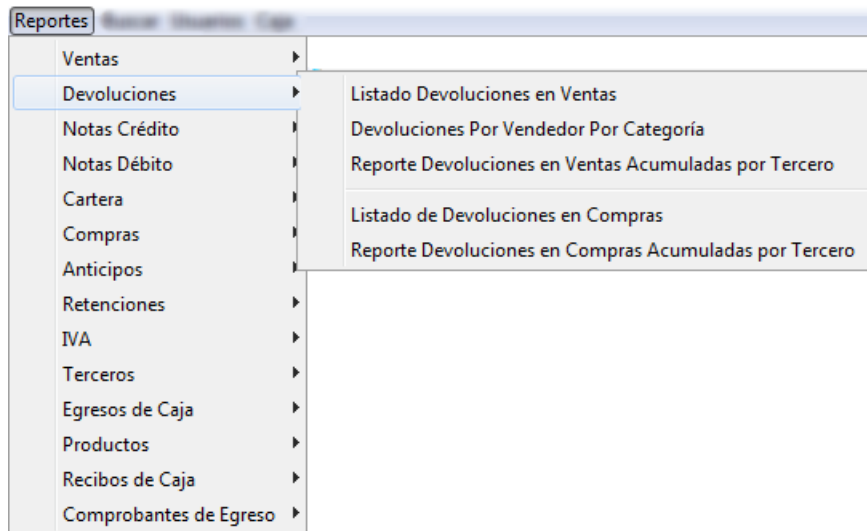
Reportes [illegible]

Ventas
Devoluciones
Notas Crédito
Notas Débito
Cartera
Compras
Anticipos
Retenciones
IVA
Terceros
Egresos de Caja
Productos
Recibos de Caja
Comprobantes de Egreso

Listado Devoluciones en Ventas
Devoluciones Por Vendedor Por Categoría
Reporte Devoluciones en Ventas Acumuladas por Tercero
Listado de Devoluciones en Compras
Reporte Devoluciones en Compras Acumuladas por Tercero